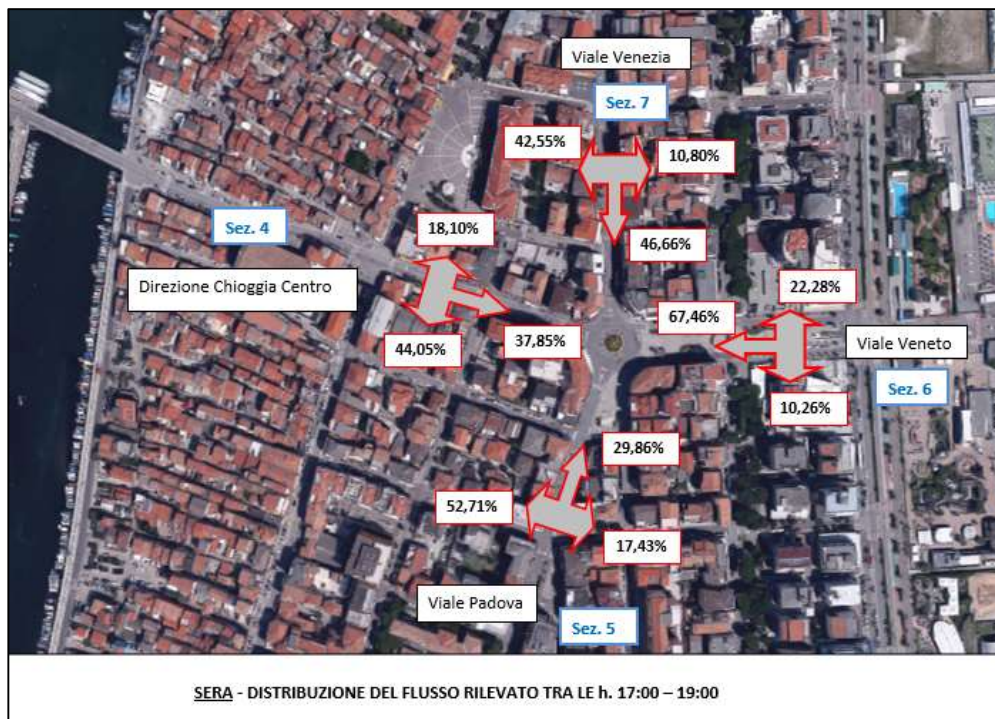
Viale Venezia

Sez. 7

42,55%

10,80%

Sez. 4

18,10%

46,66%

Direzione Chioggia Centro

22,28%

67,46%

44,05%

37,85%

Viale Veneto

Sez. 6

10,26%

29,86%

52,71%

17,43%

Viale Padova

Sez. 5

SERA - DISTRIBUZIONE DEL FLUSSO RILEVATO TRA LE h. 17:00 – 19:00